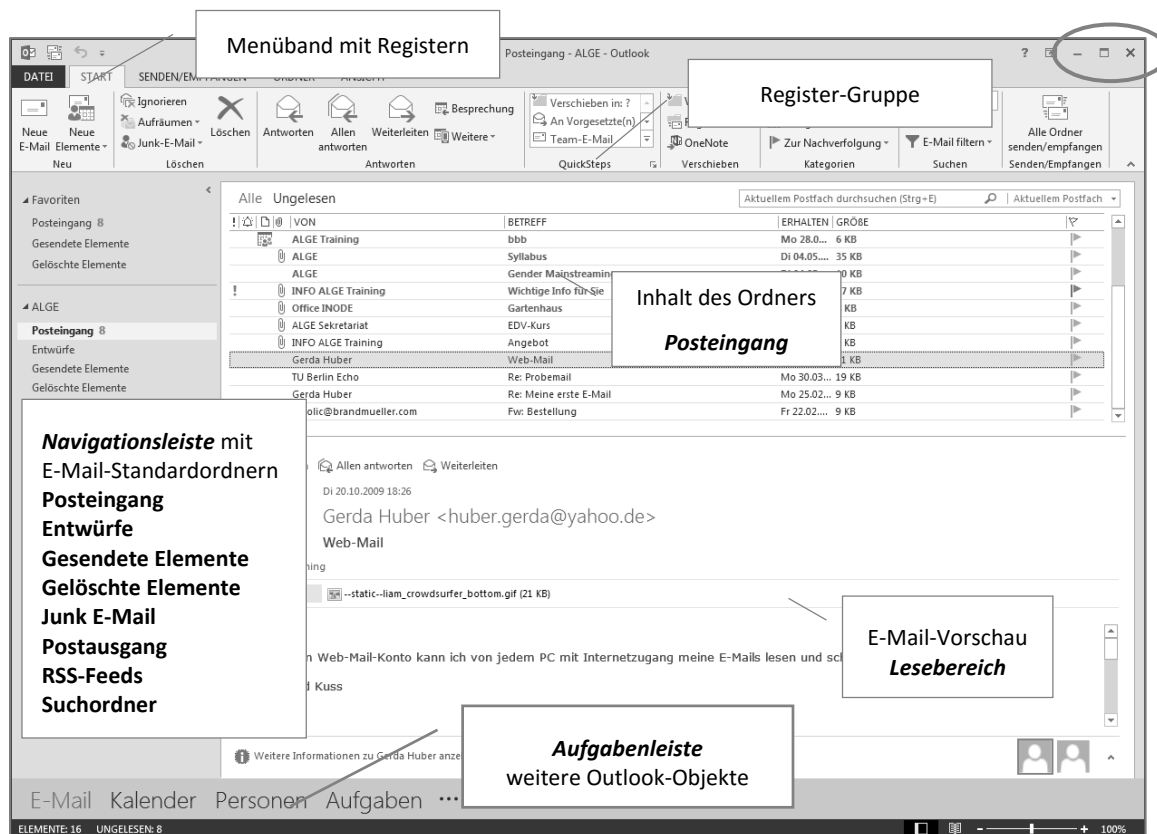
Menüband mit Registern

Posteingang - ALGE - Outlook

? – □ ×

DATEI START SENDEN/EM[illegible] ORDNER ANSICHT

Register-Gruppe

Neue E-Mail Neue Elemente Neu

Ignorieren Aufräumen Junk-E-Mail Löschen Löschen

Antworten Allen antworten Weiterleiten Besprechung Weitere Antworten

Verschieben in: ? An Vorgesetzte(n) Team-E-Mail QuickSteps

OneNote Verschieben

Zur Nachverfolgung Kategorien

E-Mail filtern Suchen

Alle Ordner senden/empfangen Senden/Empfangen

Favoriten
Posteingang 8
Gesendete Elemente
Gelöschte Elemente

ALGE
Posteingang 8
Entwürfe
Gesendete Elemente
Gelöschte Elemente

Alle Ungelesen

Aktuellem Postfach durchsuchen (Strg+E) | Aktuellem Postfach

| VON | BETREFF | ERHALTEN | GRÖSSE |
|---|---|---|---|
| ALGE Training | bbb | Mo 28.0... | 6 KB |
| ALGE | Syllabus | Di 04.05.... | 35 KB |
| ALGE | Gender Mainstreaming | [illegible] | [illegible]0 KB |
| INFO ALGE Training | Wichtige Info für Sie | | 7 KB |
| Office INODE | Gartenhaus | | KB |
| ALGE Sekretariat | EDV-Kurs | | KB |
| INFO ALGE Training | Angebot | | KB |
| Gerda Huber | Web-Mail | | 1 KB |
| TU Berlin Echo | Re: Probemail | Mo 30.03.... | 19 KB |
| Gerda Huber | Re: Meine erste E-Mail | Mo 25.02.... | 9 KB |
| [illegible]olic@brandmueller.com | Fw: Bestellung | Fr 22.02.... | 9 KB |

Inhalt des Ordners
*Posteingang*

*Navigationsleiste* mit E-Mail-Standardordnern
**Posteingang**
**Entwürfe**
**Gesendete Elemente**
**Gelöschte Elemente**
**Junk E-Mail**
**Postausgang**
**RSS-Feeds**
**Suchordner**

Allen antworten Weiterleiten

Di 20.10.2009 18:26

Gerda Huber <huber.gerda@yahoo.de>

Web-Mail

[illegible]ning

--static--liam_crowdsurfer_bottom.gif (21 KB)

E-Mail-Vorschau
*Lesebereich*

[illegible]n Web-Mail-Konto kann ich von jedem PC mit Internetzugang meine E-Mails lesen und sc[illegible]

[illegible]d Kuss

Weitere Informationen zu Gerda Huber anze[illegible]

*Aufgabenleiste*
weitere Outlook-Objekte

E-Mail Kalender Personen Aufgaben ···

ELEMENTE: 16 UNGELESEN: 8

100%